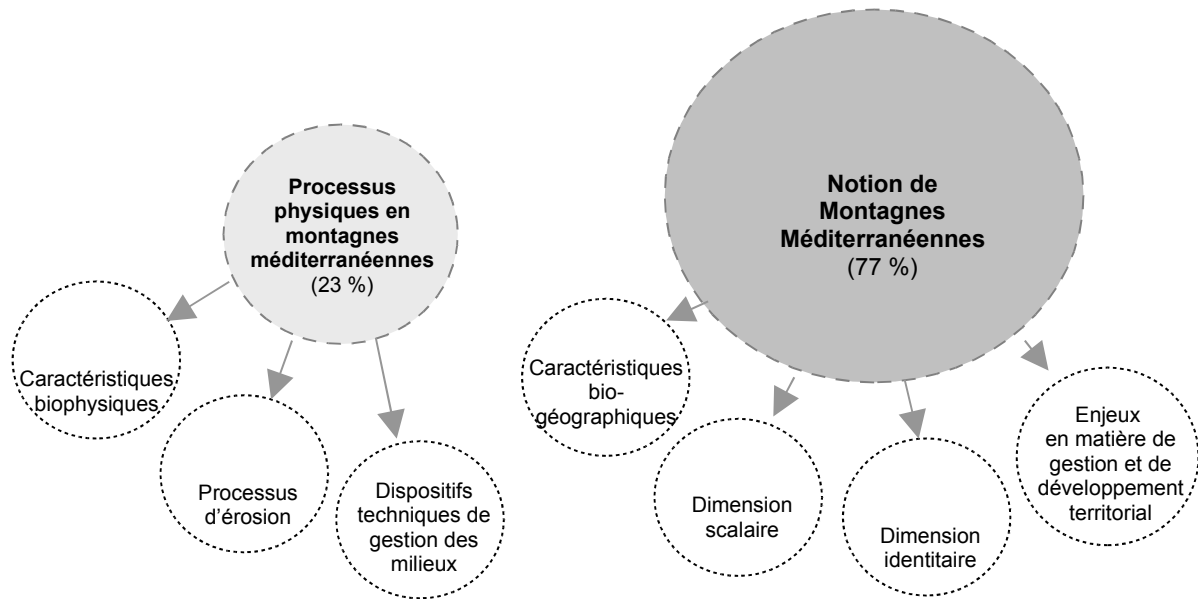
Processus physiques en montagnes méditerranéennes
(23 %)

Caractéristiques biophysiques

Processus d'érosion

Dispositifs techniques de gestion des milieux

Notion de Montagnes Méditerranéennes
(77 %)

Caractéristiques bio-géographiques

Dimension scalaire

Dimension identitaire

Enjeux en matière de gestion et de développement territorial